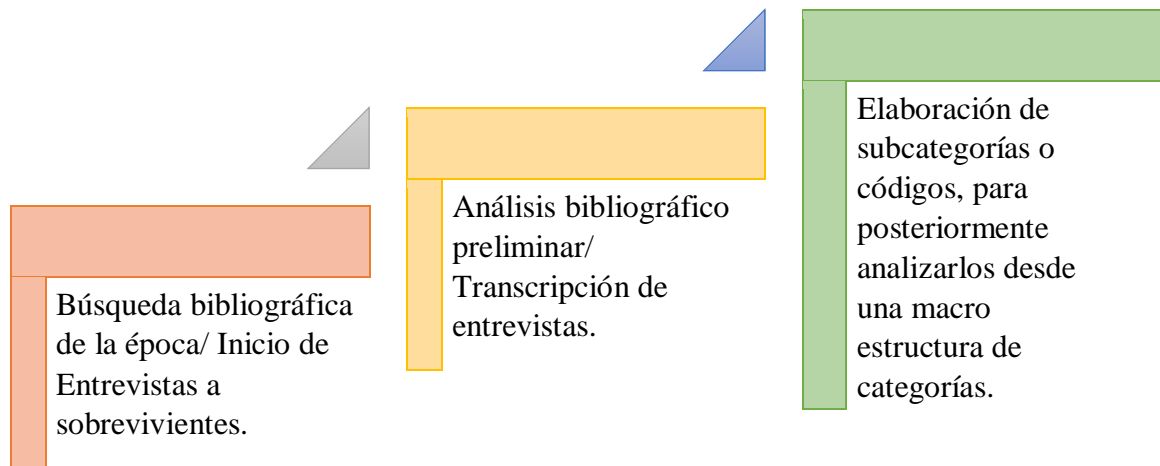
Búsqueda bibliográfica de la época/ Inicio de Entrevistas a sobrevivientes.

Análisis bibliográfico preliminar/ Transcripción de entrevistas.

Elaboración de subcategorías o códigos, para posteriormente analizarlos desde una macro estructura de categorías.